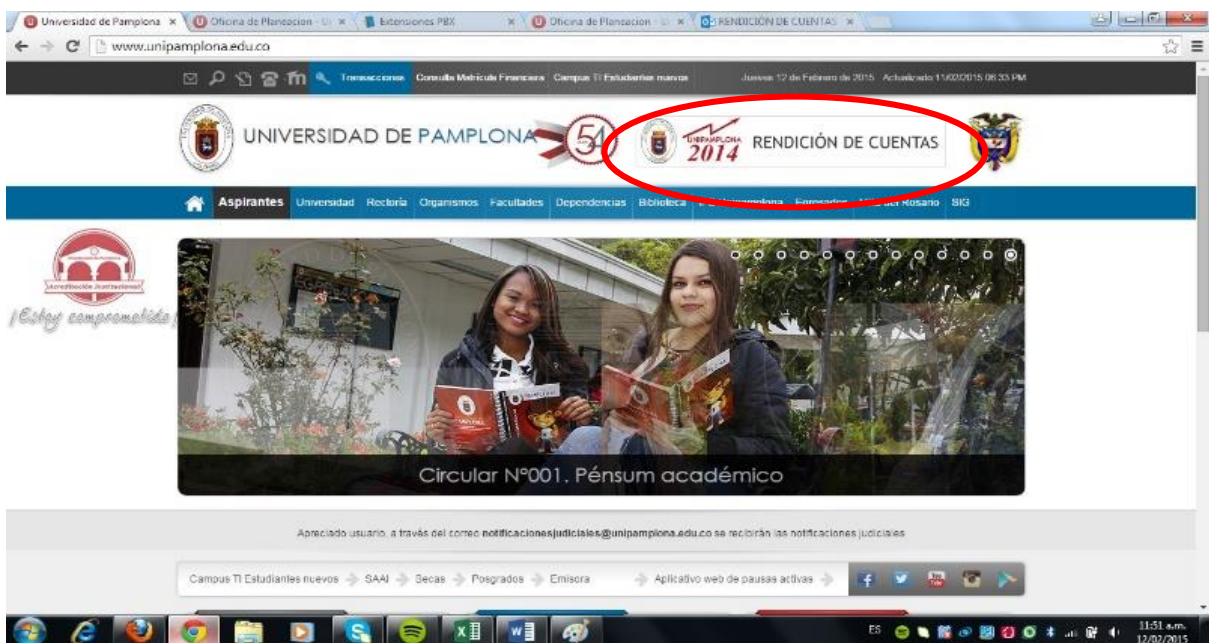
Universidad de Pamplona × Oficina de Planeacion - U × Extensiones PBX × Oficina de Planeacion - U × RENDICIÓN DE CUENTAS ×

www.unipamplona.edu.co

Transacciones Consulta Matrícula Financiera Campus TI Estudiantes nuevos Jueves 12 de Febrero de 2015 Actualizado 11/02/2015 06:33 PM

UNIVERSIDAD DE PAMPLONA 54

UNIPAMPLONA 2014 RENDICIÓN DE CUENTAS

Aspirantes Universidad Rectoría Organismos Facultades Dependencias Biblioteca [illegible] Egresados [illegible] del Rosario SIG

Acreditación Institucional

¡Estoy comprometido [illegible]

Circular N°001. Pénsum académico

Apreciado usuario, a través del correo notificacionesjudiciales@unipamplona.edu.co se recibirán las notificaciones judiciales

Campus TI Estudiantes nuevos SAAI Becas Posgrados Emisora Aplicativo web de pausas activas

ES 11:51 a.m. 12/02/2015